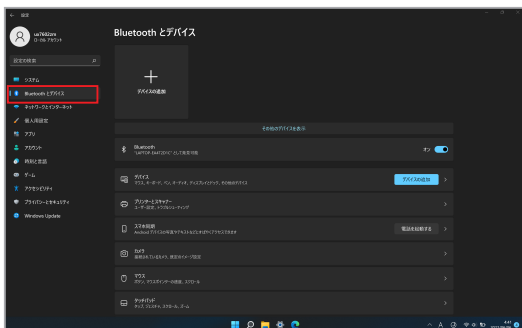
← 設定

ua7682zrs
ローカル アカウント

設定の検索

システム
Bluetooth とデバイス
ネットワークとインターネット
個人用設定
アプリ
アカウント
時刻と言語
ゲーム
アクセシビリティ
プライバシーとセキュリティ
Windows Update

Bluetooth とデバイス

+
デバイスの追加

その他のデバイスを表示

Bluetooth
"LAPTOP-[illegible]" として発見可能
オン

デバイス
マウス、キーボード、ペン、オーディオ、ディスプレイとドック、その他のデバイス
デバイスの追加

プリンターとスキャナー
ユーザー設定、トラブルシューティング

スマホ同期
Android デバイスから写真やテキストなどにすぐにアクセスできます
電話を追加する

カメラ
接続されているカメラ、既定のイメージ設定

マウス
ボタン、マウスポインターの速度、スクロール

タッチパッド
タップ、ジェスチャ、スクロール、ズーム